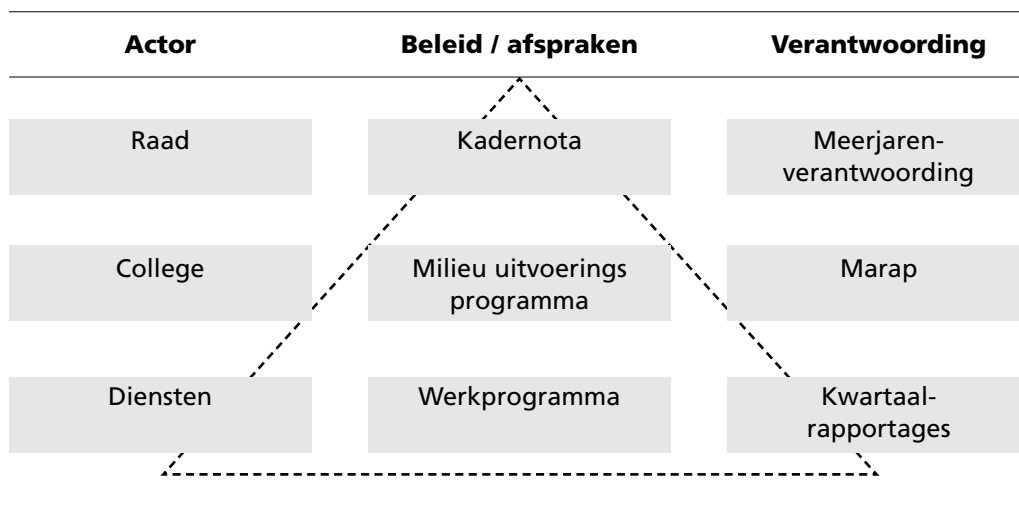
| Actor | Beleid / afspraken | Verantwoording |
|---|---|---|
| Raad | Kadernota | Meerjaren-verantwoording |
| College | Milieu uitvoerings programma | Marap |
| Diensten | Werkprogramma | Kwartaal-rapportages |